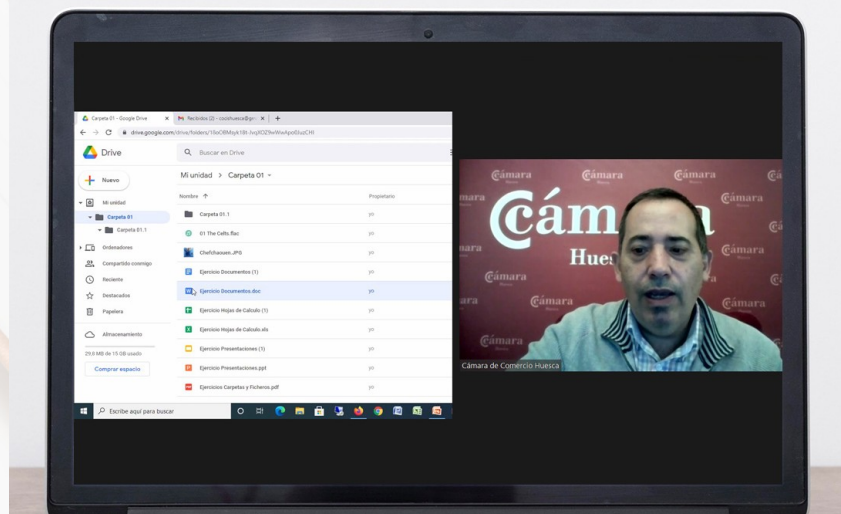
Carpeta 01 - Google Drive
Recibidos (2) - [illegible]
drive.google.com/drive/folders/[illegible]

Drive
Buscar en Drive

Nuevo
Mi unidad
Carpeta 01
Carpeta 01.1
Ordenadores
Compartido conmigo
Reciente
Destacados
Papelera
Almacenamiento
29,6 MB de 15 GB usado
Comprar espacio

Mi unidad > Carpeta 01

| Nombre ↑ | Propietario |
|---|---|
| Carpeta 01.1 | yo |
| 01 The Celts.flac | yo |
| Chefchaouen.JPG | yo |
| Ejercicio Documentos (1) | yo |
| Ejercicio Documentos.doc | yo |
| Ejercicio Hojas de Calculo (1) | yo |
| Ejercicio Hojas de Calculo.xls | yo |
| Ejercicio Presentaciones (1) | yo |
| Ejercicio Presentaciones.ppt | yo |
| Ejercicios Carpetas y Ficheros.pdf | yo |

Escribe aquí para buscar

Cámara
Huesca
Cámara de Comercio Huesca